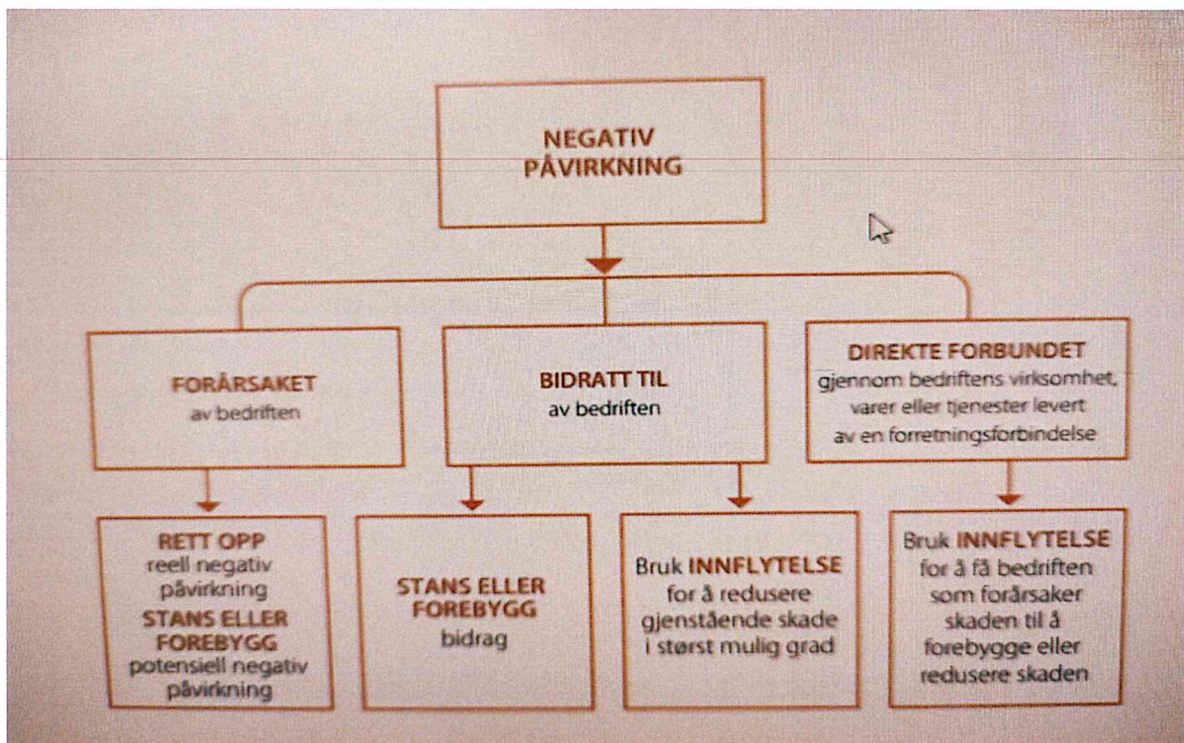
NEGATIV PÅVIRKNING

FORÅRSAKET
av bedriften

BIDRATT TIL
av bedriften

DIREKTE FORBUNDET
gjennom bedriftens virksomhet, varer eller tjenester levert av en forretningsforbindelse

RETT OPP
reell negativ påvirkning
STANS ELLER FOREBYGG
potensiell negativ påvirkning

STANS ELLER FOREBYGG
bidrag

Bruk INNFLYTELSE
for å redusere gjenstående skade i størst mulig grad

Bruk INNFLYTELSE
for å få bedriften som forårsaker skaden til å forebygge eller redusere skaden